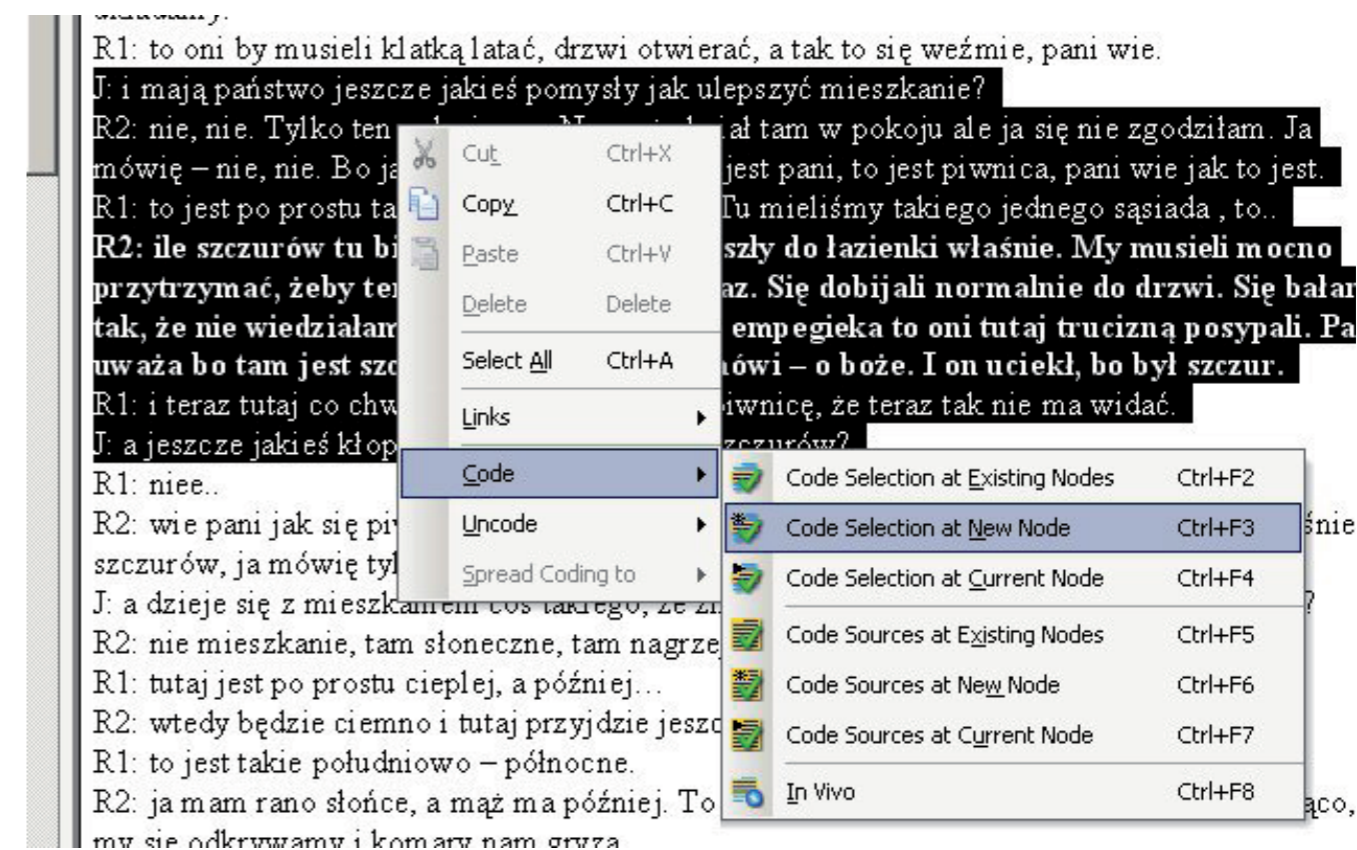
R1: to oni by musieli klatką latać, drzwi otwierać, a tak to się weźmie, pani wie.
J: i mają państwo jeszcze jakieś pomysły jak ulepszyć mieszkanie?
R2: nie, nie. Tylko ten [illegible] N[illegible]ał tam w pokoju ale ja się nie zgodziłam. Ja mówię – nie, nie. Bo ja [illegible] jest pani, to jest piwnica, pani wie jak to jest.
R1: to jest po prostu ta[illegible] Tu mieliśmy takiego jednego sąsiada , to..
R2: ile szczurów tu bi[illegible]szły do łazienki właśnie. My musieli mocno przytrzymać, żeby te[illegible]az. Się dobijali normalnie do drzwi. Się bałam tak, że nie wiedziałam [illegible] empegieka to oni tutaj trucizną posypali. Pa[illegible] uważa bo tam jest szc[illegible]ówi – o boże. I on uciekł, bo był szczur.
R1: i teraz tutaj co chw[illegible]iwnicę, że teraz tak nie ma widać.
J: a jeszcze jakieś kłop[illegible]szczurów?
R1: niee..
R2: wie pani jak się pi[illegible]śnie szczurów, ja mówię ty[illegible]
J: a dzieje się z mieszkaniem coś takiego, że z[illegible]?
R2: nie mieszkanie, tam słoneczne, tam nagrze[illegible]
R1: tutaj jest po prostu cieplej, a później…
R2: wtedy będzie ciemno i tutaj przyjdzie jeszc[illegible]
R1: to jest takie południowo – północne.
R2: ja mam rano słońce, a mąż ma później. To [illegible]ąco, my się odkrywamy i komary nam gryzą.

Cut Ctrl+X
Copy Ctrl+C
Paste Ctrl+V
Delete Delete
Select All Ctrl+A
Links
Code
Uncode
Spread Coding to

Code Selection at Existing Nodes Ctrl+F2
Code Selection at New Node Ctrl+F3
Code Selection at Current Node Ctrl+F4
Code Sources at Existing Nodes Ctrl+F5
Code Sources at New Node Ctrl+F6
Code Sources at Current Node Ctrl+F7
In Vivo Ctrl+F8